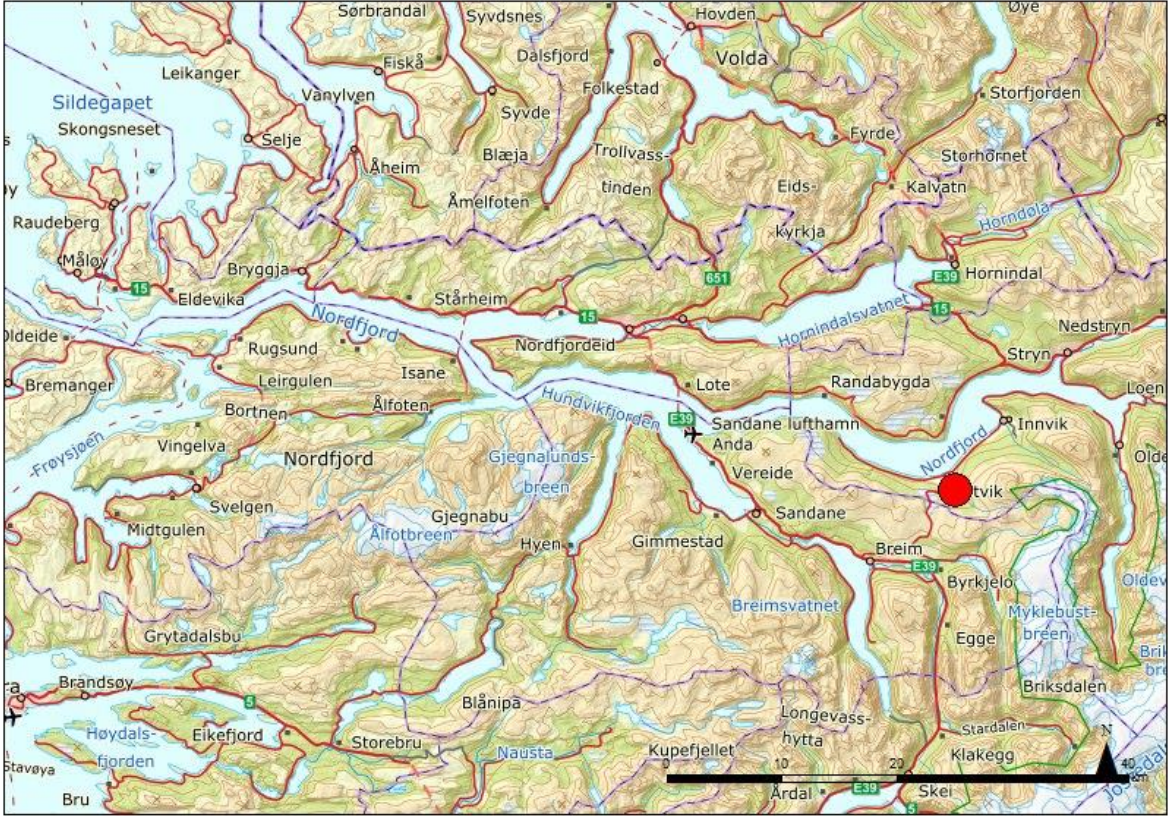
Sørbrandal
Syvdsnes
Hovden
Øye
Fiskå
Dalsfjord
Volda
Leikanger
Folkestad
Sildegapet
Vanylven
Syvde
Storfjorden
Skongsneset
Selje
Fyrde
Blæja
Trollvass-
Storhornet
Åheim
tinden
Eids-
Kalvatn
Raudeberg
Åmelfoten
kyrkja
Horndøla
Måløy
Bryggja
651
E39
Hornindal
15
Eldevika
Stårheim
15
15
Nedstryn
Oldeide
Nordfjord
Hornindalsvatnet
Rugsund
Nordfjordeid
Stryn
Bremanger
Isane
Lote
Randabygda
Loen
Leirgulen
Hundvikfjorden
Bortnen
Ålfoten
E39
Sandane lufthamn
Innvik
Vingelva
Anda
Nordfjord
Frøysjøen
Nordfjord
Gjegnalunds-
Vereide
Olde
breen
tvik
Svelgen
Sandane
Midtgulen
Gjegnabu
Ålfotbreen
Hyen
Gimmestad
Breim
E39
Byrkjelo
Oldev
Breimsvatnet
Myklebust-
breen
Grytadalsbu
Egge
Brik
bre
5
Brandsøy
Blånipa
Briksdalen
Høydals-
Eikefjord
Storebru
Longevass-
Stardalen
hytta
fjorden
Nausta
Kupefjellet
Klakegg
Stavøya
10
20
N
40
Bru
Årdal
E39
Skei
5
Jølstr